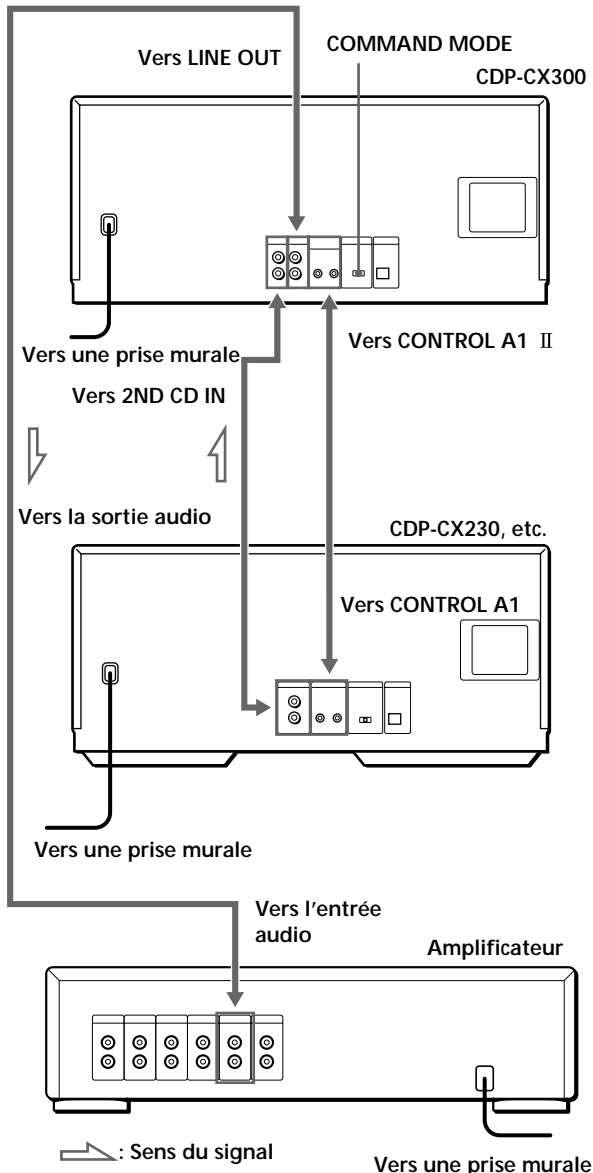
Vers LINE OUT

COMMAND MODE

CDP-CX300

Vers une prise murale

Vers CONTROL A1 Ⅱ

Vers 2ND CD IN

Vers la sortie audio

CDP-CX230, etc.

Vers CONTROL A1

Vers une prise murale

Vers l'entrée audio

Amplificateur

: Sens du signal

Vers une prise murale